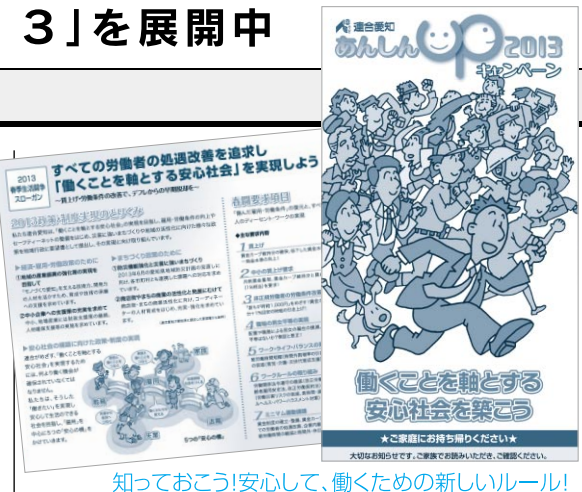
３」を展開中

2013 春季生活闘争 スローガン

すべての労働者の処遇改善を追求し
「働くことを軸とする安心社会」を実現しよう
～賃上げ・労働条件の改善で、デフレからの早期脱却を～

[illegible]

連合愛知
あんしんUP2013
キャンペーン

働くことを軸とする
安心社会を築こう

★ご家庭にお持ち帰りください★

知っておこう!安心して、働くための新しいルール!